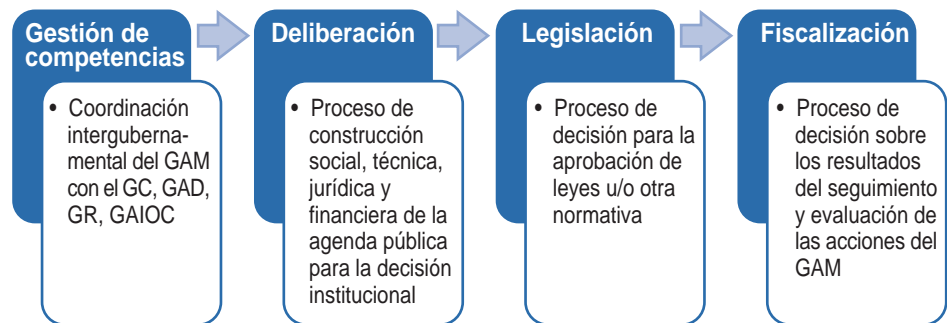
Gestión de competencias

• Coordinación intergubernamental del GAM con el GC, GAD, GR, GAIOC

Deliberación

• Proceso de construcción social, técnica, jurídica y financiera de la agenda pública para la decisión institucional

Legislación

• Proceso de decisión para la aprobación de leyes u/o otra normativa

Fiscalización

• Proceso de decisión sobre los resultados del seguimiento y evaluación de las acciones del GAM